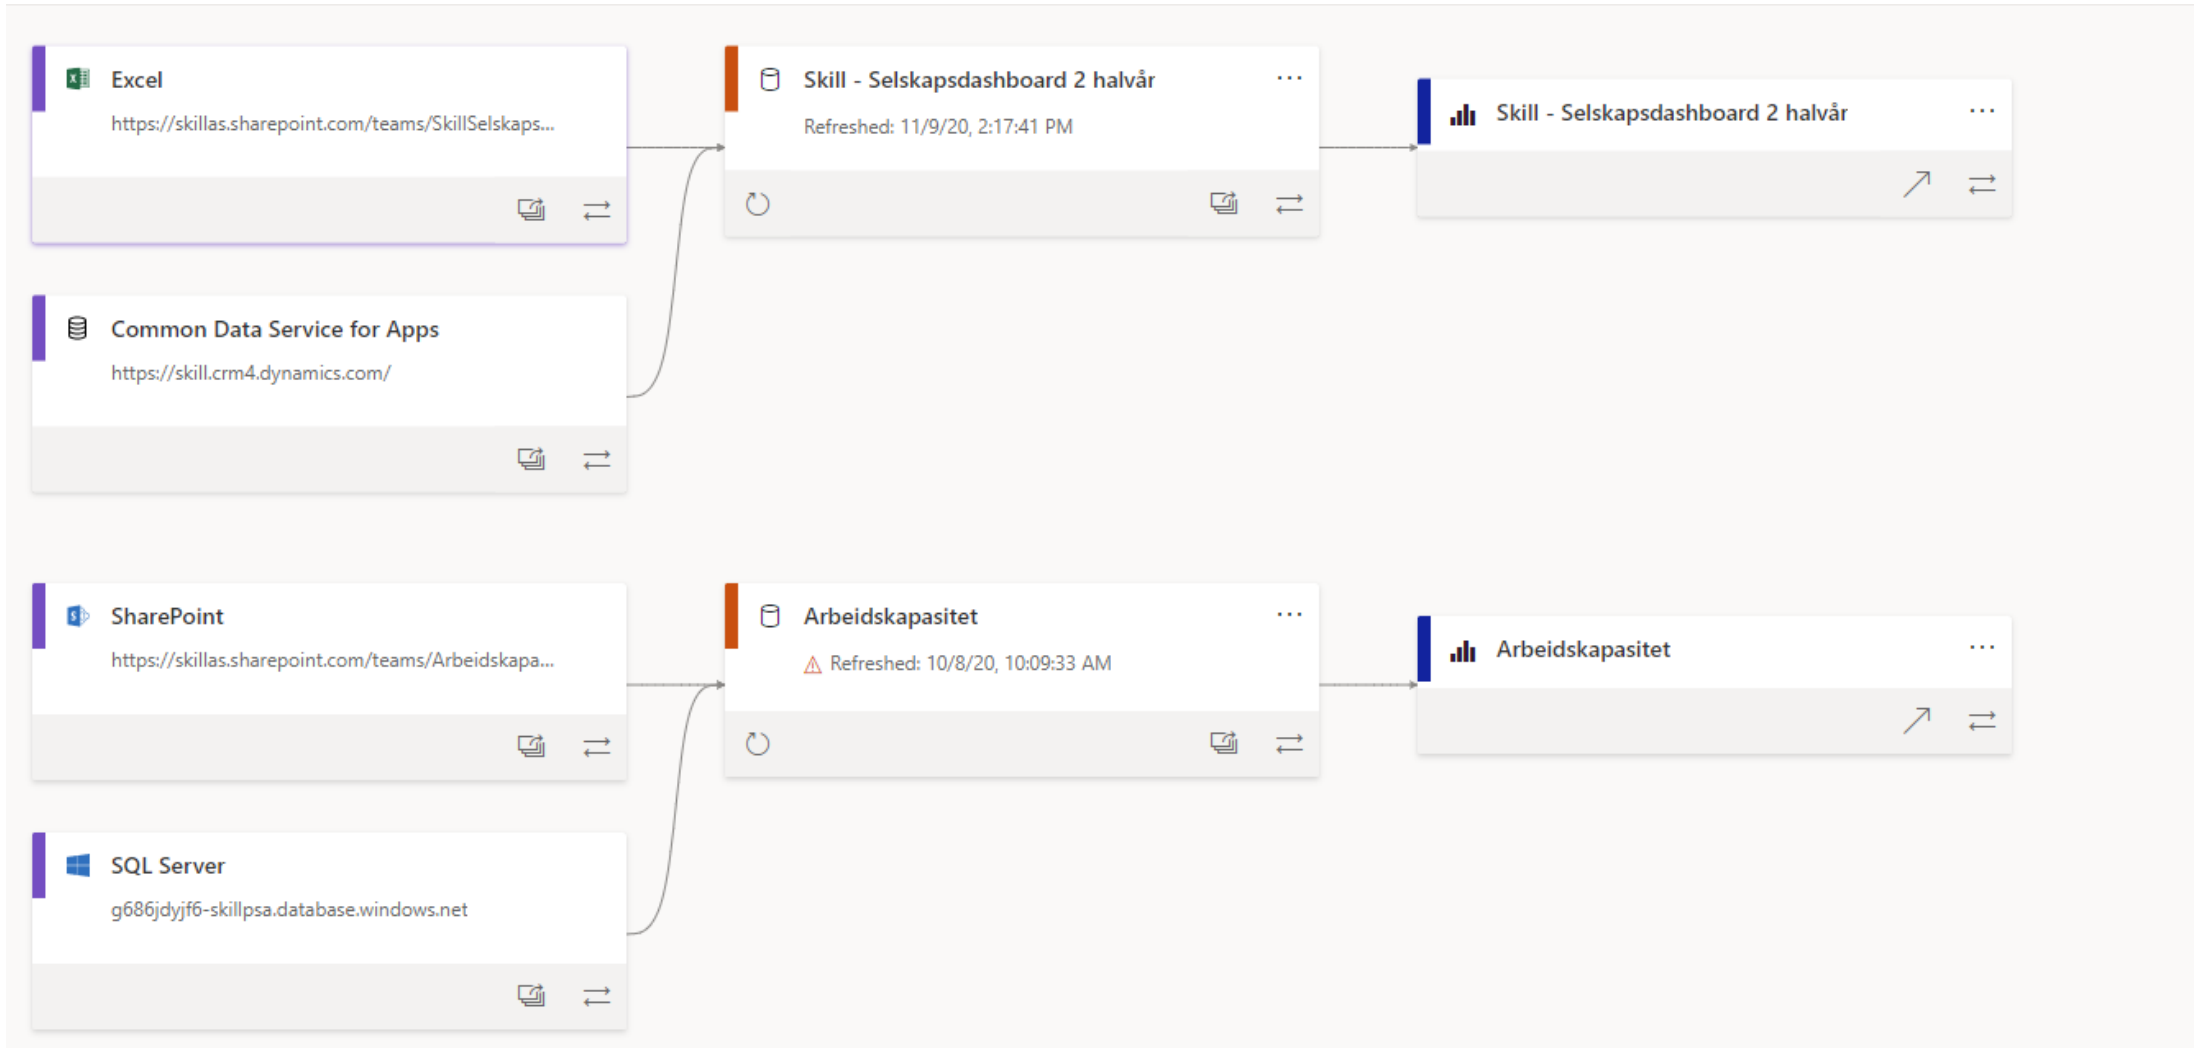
Excel
https://skillas.sharepoint.com/teams/SkillSelskaps...

Common Data Service for Apps
https://skill.crm4.dynamics.com/

Skill - Selskapsdashboard 2 halvår
Refreshed: 11/9/20, 2:17:41 PM

Skill - Selskapsdashboard 2 halvår

SharePoint
https://skillas.sharepoint.com/teams/Arbeidskapa...

SQL Server
g686jdyjf6-skillpsa.database.windows.net

Arbeidskapasitet
Refreshed: 10/8/20, 10:09:33 AM

Arbeidskapasitet